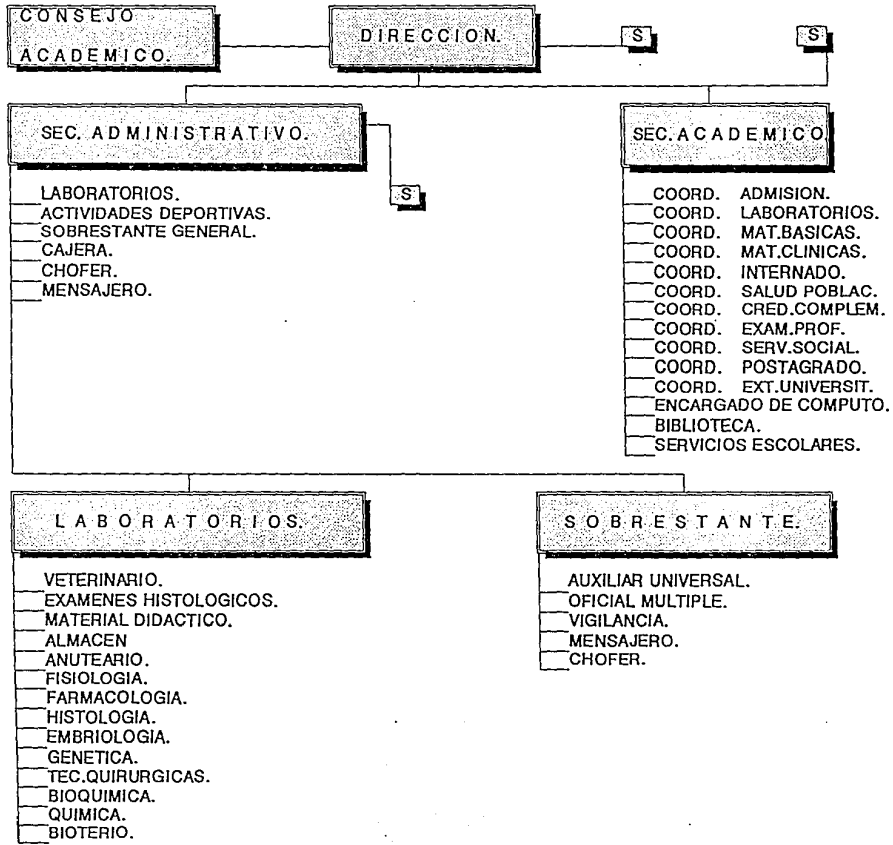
CONSEJO ACADEMICO.

DIRECCION.

S

S

SEC. ADMINISTRATIVO.

S

LABORATORIOS.
ACTIVIDADES DEPORTIVAS.
SOBRESTANTE GENERAL.
CAJERA.
CHOFER.
MENSAJERO.

SEC. ACADEMICO

COORD. ADMISION.
COORD. LABORATORIOS.
COORD. MAT.BASICAS.
COORD. MAT.CLINICAS.
COORD. INTERNADO.
COORD. SALUD POBLAC.
COORD. CRED.COMPLEM.
COORD. EXAM.PROF.
COORD. SERV.SOCIAL.
COORD. POSTAGRADO.
COORD. EXT.UNIVERSIT.
ENCARGADO DE COMPUTO.
BIBLIOTECA.
SERVICIOS ESCOLARES.

LABORATORIOS.

VETERINARIO.
EXAMENES HISTOLOGICOS.
MATERIAL DIDACTICO.
ALMACEN
ANUTEARIO.
FISIOLOGIA.
FARMACOLOGIA.
HISTOLOGIA.
EMBRIOLOGIA.
GENETICA.
TEC.QUIRURGICAS.
BIOQUIMICA.
QUIMICA.
BIOTERIO.

SOBRESTANTE.

AUXILIAR UNIVERSAL.
OFICIAL MULTIPLE.
VIGILANCIA.
MENSAJERO.
CHOFER.